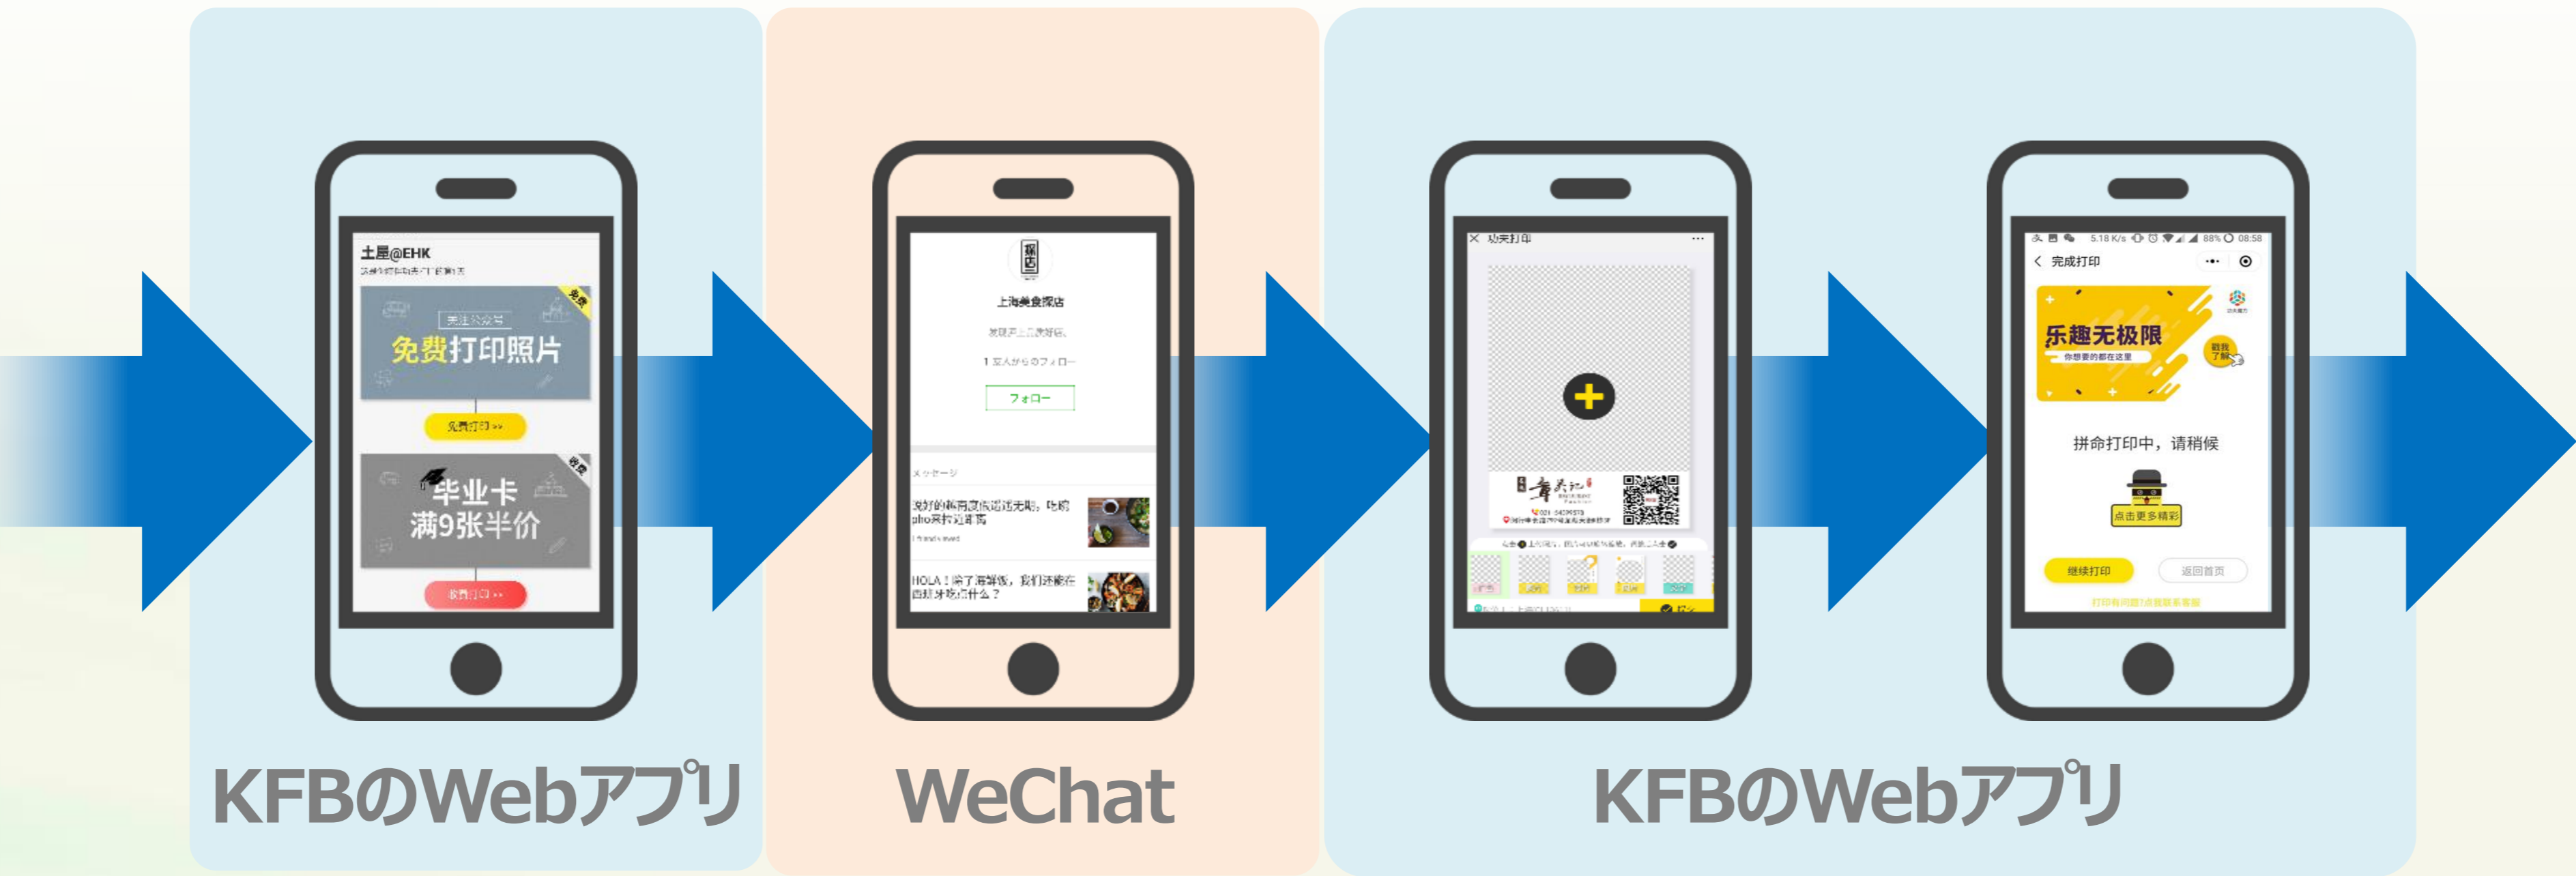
土屋@EHK

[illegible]

免费

关注公众号

免费打印照片

免费打印 >>

收费

毕业卡
满9张半价

收费打印 >>

KFBのWebアプリ

探店

上海美食探店

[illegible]

1 友人からのフォロー

フォロー

メッセージ

说好的春雨夜饭说话无期，吃的pho再打还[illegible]

HOLA！除了海鲜饭，我们还能在西班牙吃点什么？

WeChat

功夫打印

拼命打印中，请稍候

乐趣无极限

点击更多精彩

继续打印

返回首页

完成打印

KFBのWebアプリ